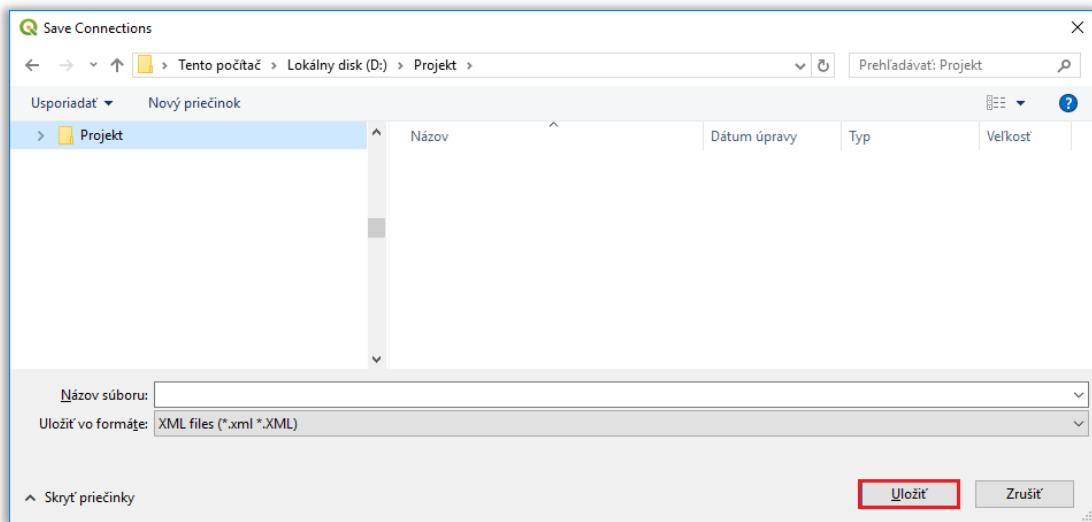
Save Connections

Tento počítač > Lokálny disk (D:) > Projekt >

Prehľadávať: Projekt

Usporiadať ▾ Nový priečinok

Projekt

| Názov | Dátum úpravy | Typ | Veľkosť |
|---|---|---|---|

Názov súboru:

Uložiť vo formáte: XML files (*.xml *.XML)

Skryť priečinky

Uložiť

Zrušiť